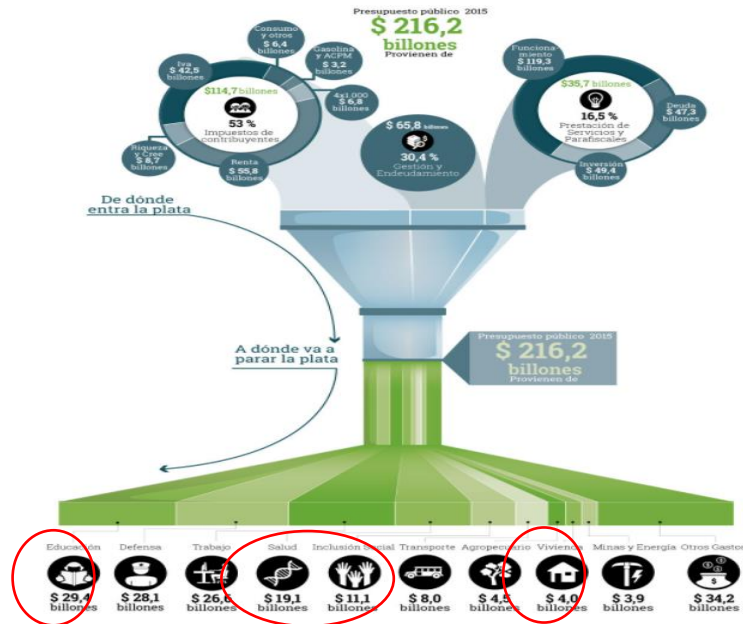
Presupuesto público 2015
$ 216,2
billones
Provienen de

Consumo y otros
$ 6,4
billones

Gasolina y ACPM
$ 3,2
billones

Iva
$ 42,5
billones

$114,7 billones
53 %
Impuestos de contribuyentes

4x1.000
$ 6,8
billones

Riqueza y Cree
$ 8,7
billones

Renta
$ 55,8
billones

$ 65,8 billones
30,4 %
Gestión y Endeudamiento

Funcionamiento
$ 119,3
billones

$35,7 billones
16,5 %
Prestación de Servicios y Parafiscales

Deuda
$ 47,3
billones

Inversión
$ 49,4
billones

De dónde entra la plata

A dónde va a parar la plata

Presupuesto público 2015
$ 216,2
billones
Provienen de

Educación
$ 29,4
billones

Defensa
$ 28,1
billones

Trabajo
$ 26,6
billones

Salud
$ 19,1
billones

Inclusión Social
$ 11,1
billones

Transporte
$ 8,0
billones

Agropecuario
$ 4,5
billones

Vivienda
$ 4,0
billones

Minas y Energía
$ 3,9
billones

Otros Gastos
$ 34,2
billones